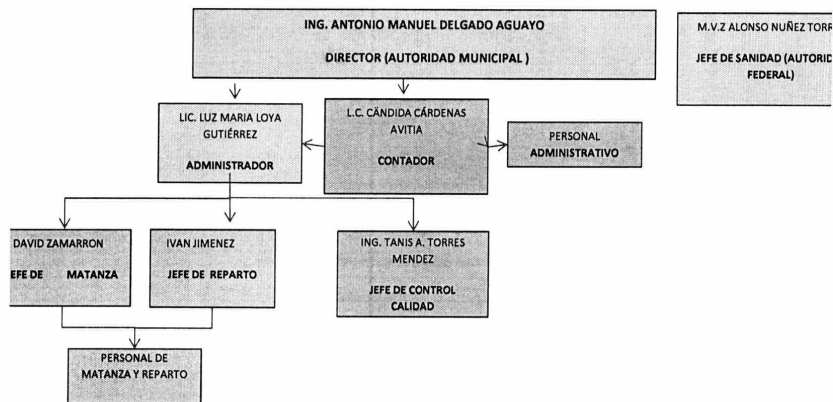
ING. ANTONIO MANUEL DELGADO AGUAYO

DIRECTOR (AUTORIDAD MUNICIPAL )

M.V.Z ALONSO NUÑEZ TORR

JEFE DE SANIDAD (AUTORID FEDERAL)

LIC. LUZ MARIA LOYA GUTIÉRREZ

ADMINISTRADOR

L.C. CÁNDIDA CÁRDENAS AVITIA

CONTADOR

PERSONAL ADMINISTRATIVO

DAVID ZAMARRON

EFE DE MATANZA

IVAN JIMENEZ

JEFE DE REPARTO

ING. TANIS A. TORRES MENDEZ

JEFE DE CONTROL CALIDAD

PERSONAL DE MATANZA Y REPARTO